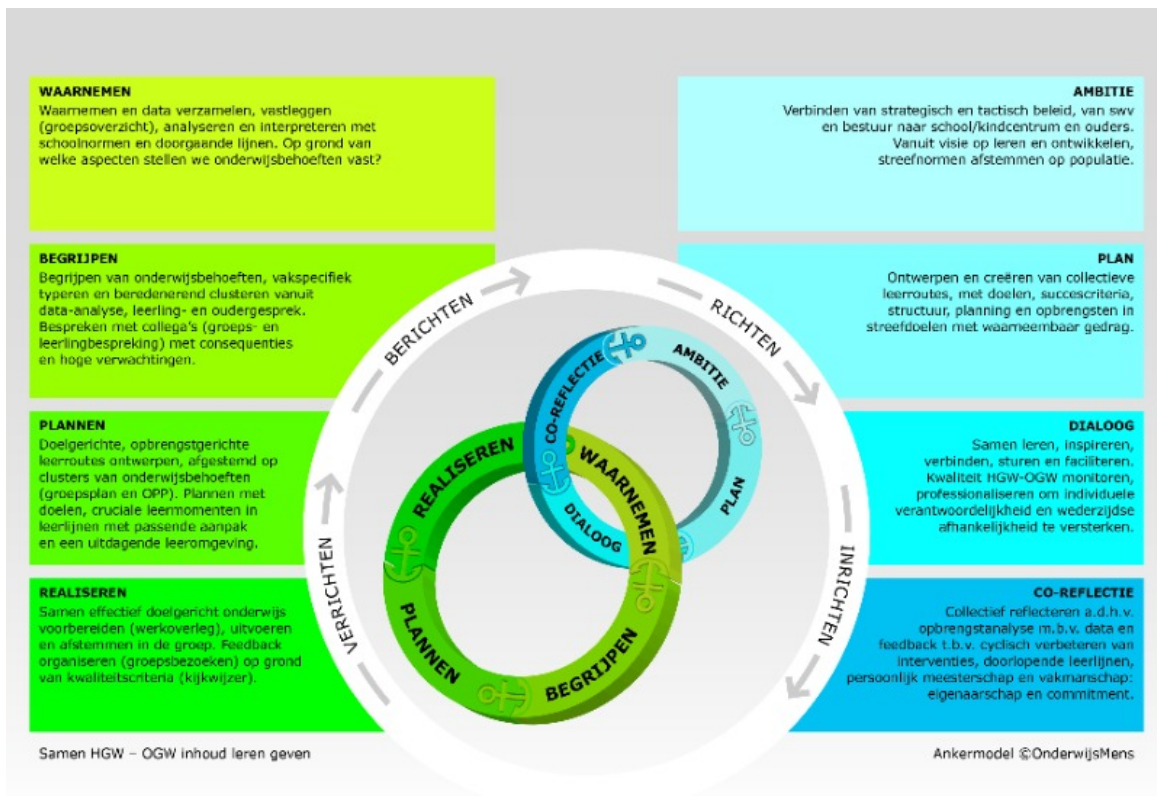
WAARNEMEN
Waarnemen en data verzamelen, vastleggen (groepsoverzicht), analyseren en interpreteren met schoolnormen en doorgaande lijnen. Op grond van welke aspecten stellen we onderwijsbehoeften vast?

BEGRIJPEN
Begrijpen van onderwijsbehoeften, vakspecifiek typeren en beredenerend clusteren vanuit data-analyse, leerling- en oudergesprek. Bespreken met collega's (groeps- en leerlingbespreking) met consequenties en hoge verwachtingen.

PLANNEN
Doelgerichte, opbrengstgerichte leerroutes ontwerpen, afgestemd op clusters van onderwijsbehoeften (groepsplan en OPP). Plannen met doelen, cruciale leermomenten in leerlijnen met passende aanpak en een uitdagende leeromgeving.

REALISEREN
Samen effectief doelgericht onderwijs voorbereiden (werkoverleg), uitvoeren en afstemmen in de groep. Feedback organiseren (groepsbezoeken) op grond van kwaliteitscriteria (kijkwijzer).

AMBITIE
Verbinden van strategisch en tactisch beleid, van swv en bestuur naar school/kindcentrum en ouders. Vanuit visie op leren en ontwikkelen, streefnormen afstemmen op populatie.

PLAN
Ontwerpen en creëren van collectieve leerroutes, met doelen, succescriteria, structuur, planning en opbrengsten in streefdoelen met waarneembaar gedrag.

DIALOOG
Samen leren, inspireren, verbinden, sturen en faciliteren. Kwaliteit HGW-OGW monitoren, professionaliseren om individuele verantwoordelijkheid en wederzijdse afhankelijkheid te versterken.

CO-REFLECTIE
Collectief reflecteren a.d.h.v. opbrengstanalyse m.b.v. data en feedback t.b.v. cyclisch verbeteren van interventies, doorlopende leerlijnen, persoonlijk meesterschap en vakmanschap: eigenaarschap en commitment.

BERICHTEN
RICHTEN
INRICHTEN
VERRICHTEN

CO-REFLECTIE
AMBITIE
PLAN
DIALOOG
WAARNEMEN
REALISEREN
PLANNEN
BEGRIJPEN

Samen HGW – OGW inhoud leren geven

Ankermodel ©OnderwijsMens